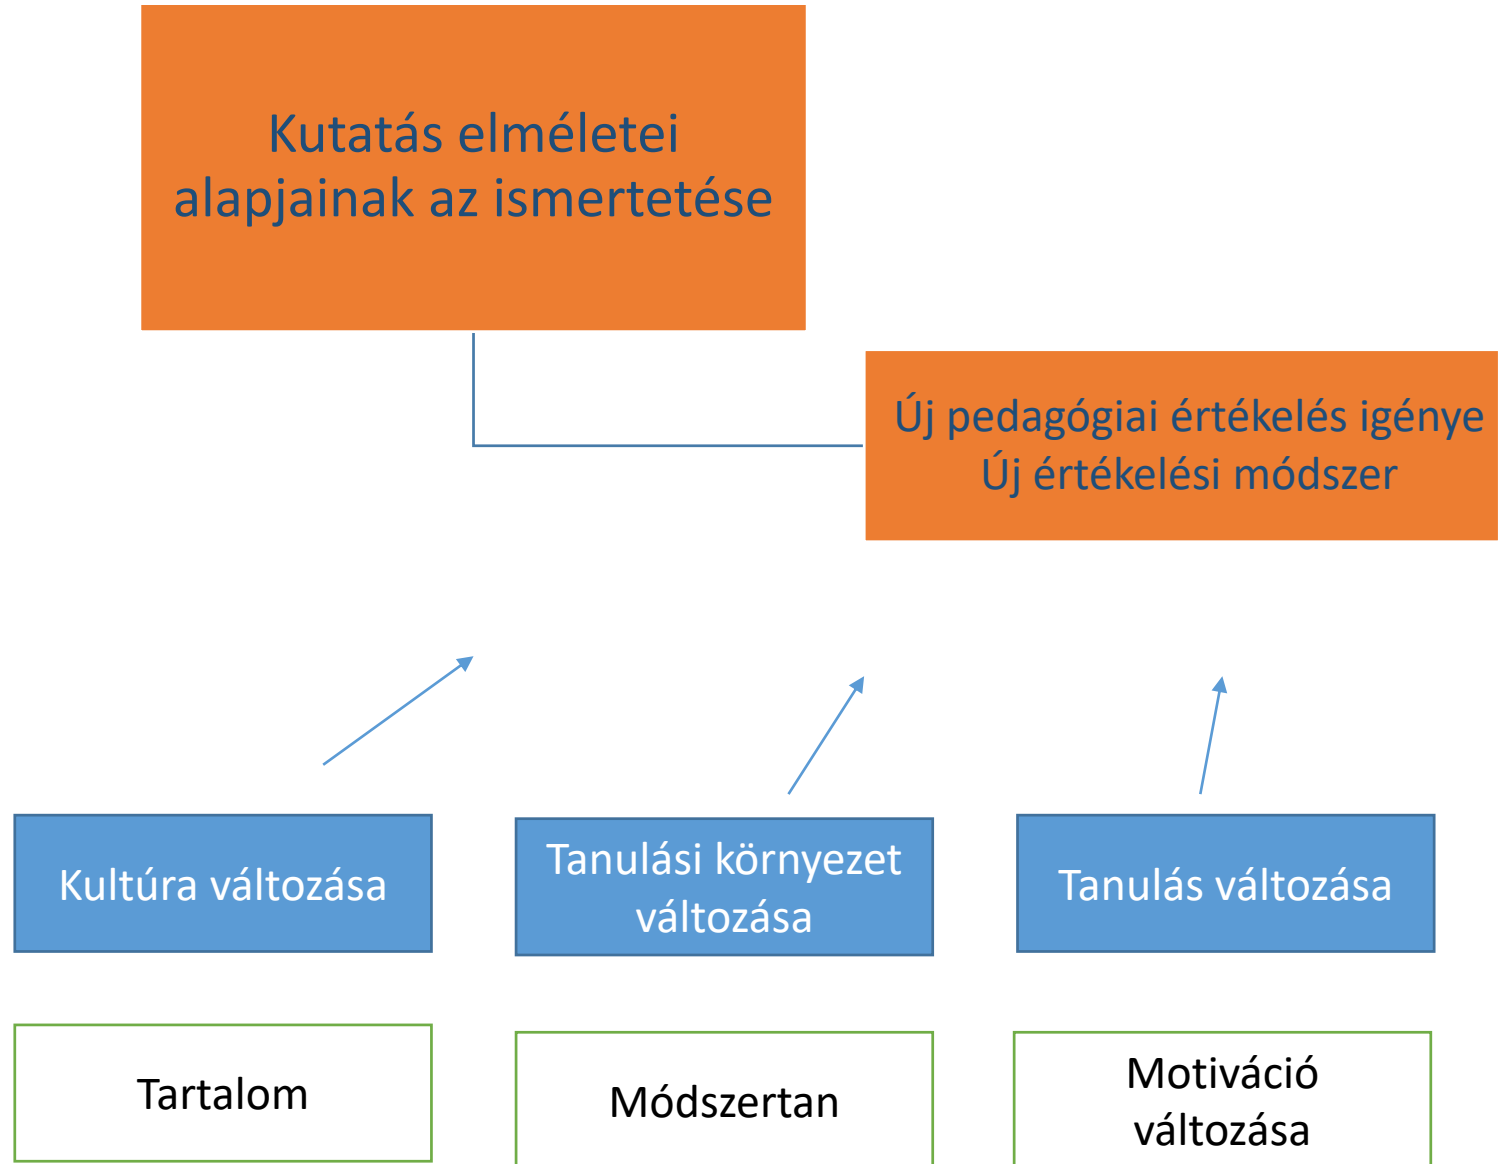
Kutatás elméletei alapjainak az ismertetése

Új pedagógiai értékelés igénye
Új értékelési módszer

Kultúra változása

Tanulási környezet változása

Tanulás változása

Tartalom

Módszertan

Motiváció változása